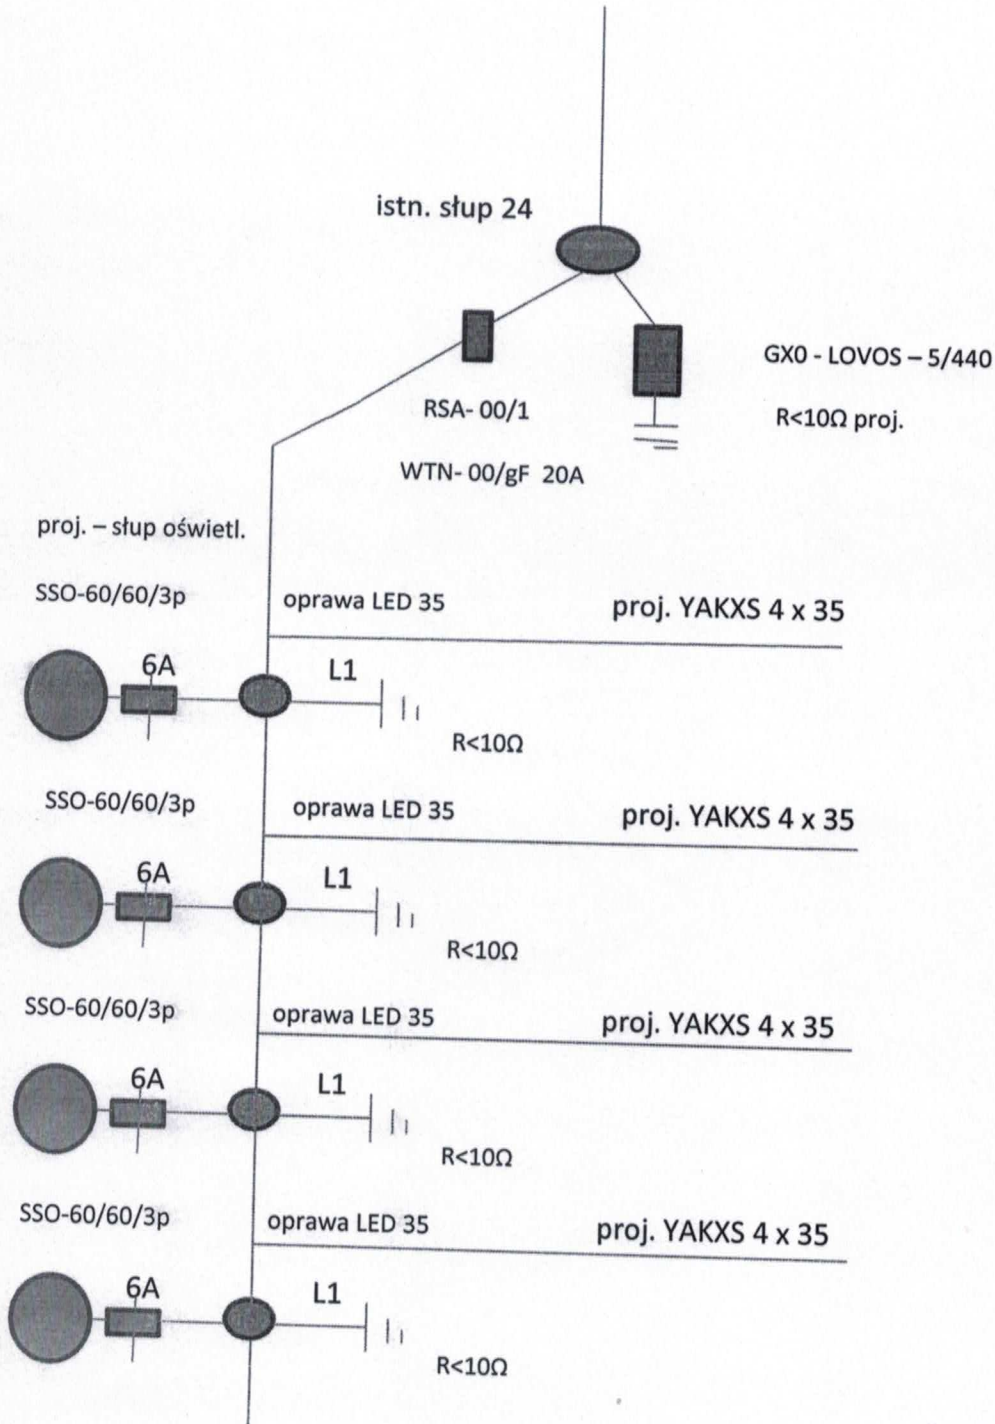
istn. słup 24

GX0 - LOVOS – 5/440

R<10Ω proj.

RSA- 00/1

WTN- 00/gF 20A

proj. – słup oświetl.

SSO-60/60/3p

oprawa LED 35

proj. YAKXS 4 x 35

6A

L1

R<10Ω

SSO-60/60/3p

oprawa LED 35

proj. YAKXS 4 x 35

6A

L1

R<10Ω

SSO-60/60/3p

oprawa LED 35

proj. YAKXS 4 x 35

6A

L1

R<10Ω

SSO-60/60/3p

oprawa LED 35

proj. YAKXS 4 x 35

6A

L1

R<10Ω